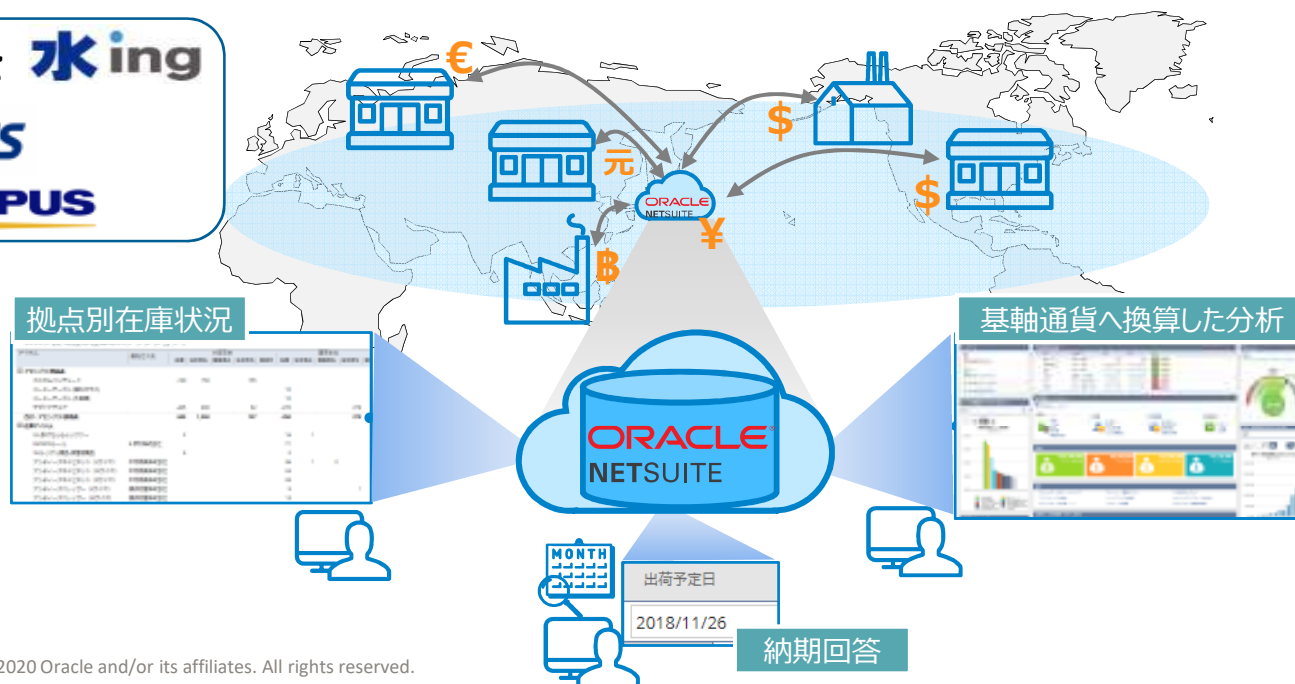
水ing

S

PUS

€

$

元

ORACLE NETSUITE

$

¥

฿

拠点別在庫状況

基軸通貨へ換算した分析

ORACLE NETSUITE

MONTH

出荷予定日

2018/11/26

納期回答

2020 Oracle and/or its affiliates. All rights reserved.